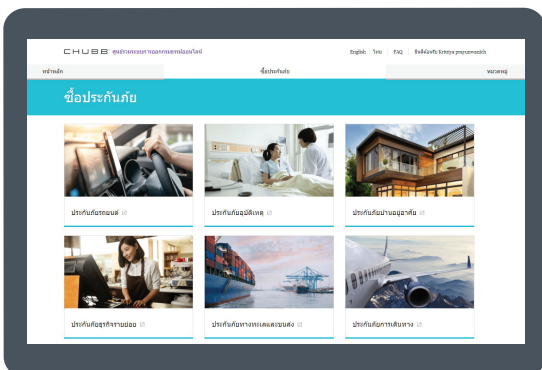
CHUBB ศูนย์บริการประกันภัยออนไลน์

English | ไทย | FAQ | ยินดีต้อนรับ Kristya prayunwooich

หน้าหลัก

ซื้อประกันภัย

ออกจากระบบ

ซื้อประกันภัย

ประกันภัยรถยนต์

ประกันภัยอุบัติเหตุ

ประกันภัยบ้านอยู่อาศัย

ประกันภัยธุรกิจรายย่อย

ประกันภัยทางทะเลและขนส่ง

ประกันภัยการเดินทาง